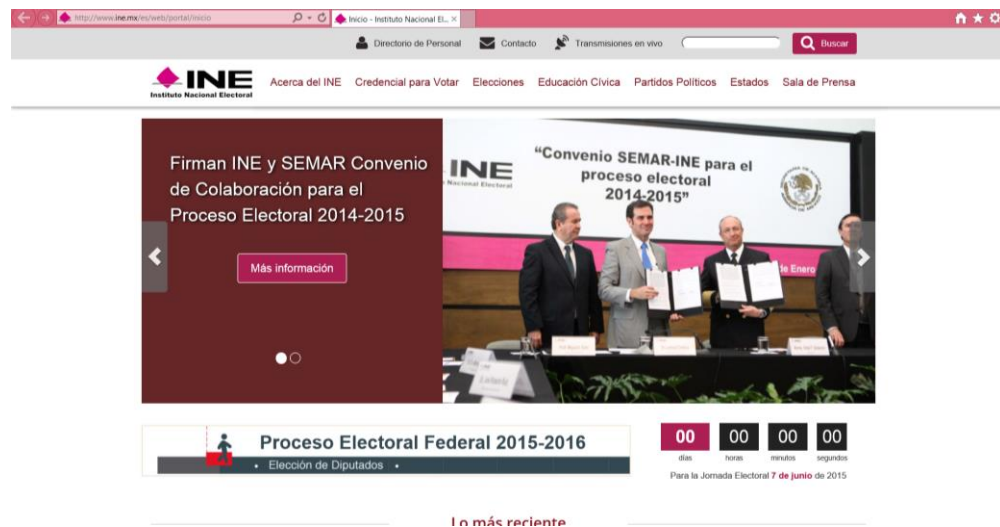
http://www.ine.mx/es/web/portal/inicio

Inicio - Instituto Nacional El... ×

Directorio de Personal Contacto Transmisiones en vivo Buscar

INE Instituto Nacional Electoral

Acerca del INE Credencial para Votar Elecciones Educación Cívica Partidos Políticos Estados Sala de Prensa

Firman INE y SEMAR Convenio de Colaboración para el Proceso Electoral 2014-2015

Más información

INE Instituto Nacional Electoral

"Convenio SEMAR-INE para el proceso electoral 2014-2015"

de Enero

Proceso Electoral Federal 2015-2016

• Elección de Diputados •

| 00 | 00 | 00 | 00 |
|---|---|---|---|
| días | horas | minutos | segundos |

Para la Jornada Electoral 7 de junio de 2015

Lo más reciente